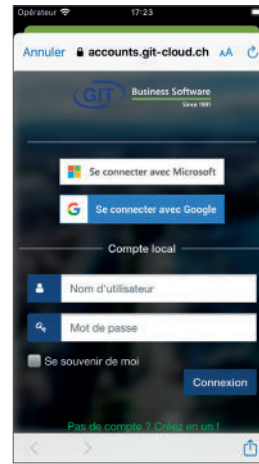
Opérateur 17:23

Annuler accounts.git-cloud.ch AA

GIT Business Software Since 1981

Se connecter avec Microsoft

Se connecter avec Google

Compte local

Nom d'utilisateur

Mot de passe

Se souvenir de moi

Connexion

Pas de compte ? Créez en un !